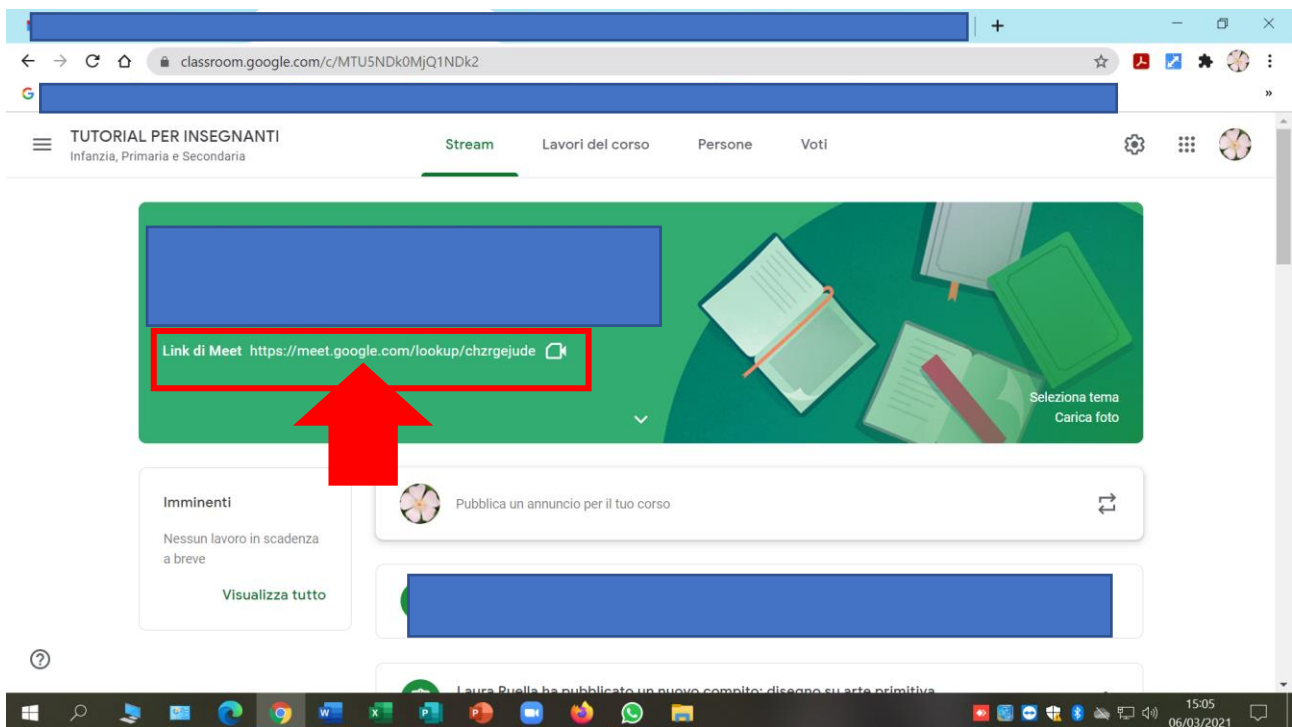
classroom.google.com/c/MTU5NDk0MjQ1NDk2

TUTORIAL PER INSEGNANTI
Infanzia, Primaria e Secondaria

Stream
Lavori del corso
Persone
Voti

Link di Meet https://meet.google.com/lookup/chzrgejude

Seleziona tema
Carica foto

Imminenti
Nessun lavoro in scadenza a breve
Visualizza tutto

Pubblica un annuncio per il tuo corso

Laura Ruella ha pubblicato un nuovo compito: disegno su arte primitiva

15:05
06/03/2021